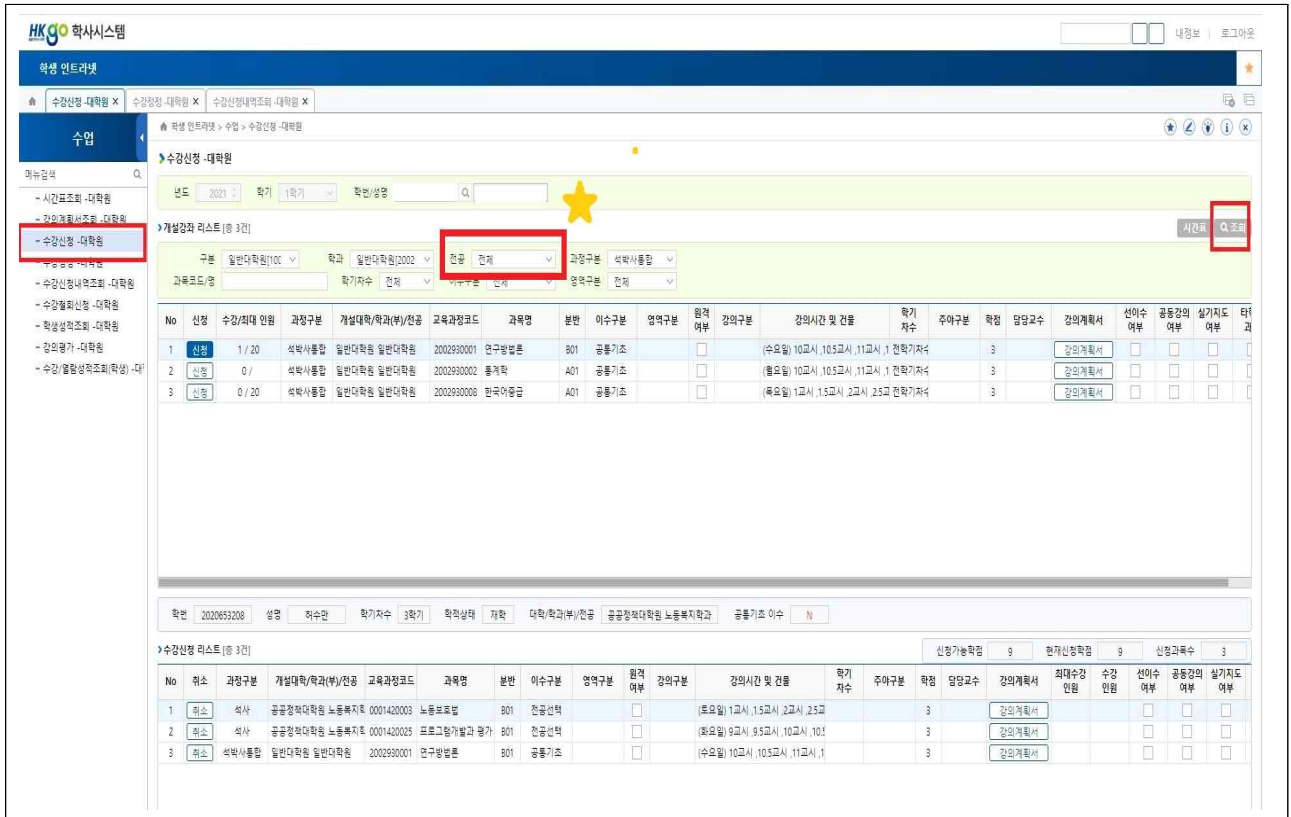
HKgo 학사시스템

내정보 | 로그아웃

학생 인트라넷

수강신청 -대학원 X | 수강정정 -대학원 X | 수강신청내역조회 -대학원 X

수업

메뉴검색

- 시간표조회 -대학원
- 강의계획서조회 -대학원
- 수강신청 -대학원
- 수강정정 -대학원
- 수강신청내역조회 -대학원
- 수강철회신청 -대학원
- 학생성적조회 -대학원
- 강의평가 -대학원
- 수강/열람성적조회(학생) -대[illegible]

학생 인트라넷 > 수업 > 수강신청 -대학원

수강신청 -대학원

년도 2021 학기 1학기 학번/성명

개설강좌 리스트 [총 3건]

시간표 조회

구분 일반대학원[100 학과 일반대학원[2002 전공 전체 과정구분 석박사통합
과목코드/명 학기차수 전체 이수구분 전체 영역구분 전체

| No | 신청 | 수강/최대 인원 | 과정구분 | 개설대학/학과(부)/전공 | 교육과정코드 | 과목명 | 분반 | 이수구분 | 영역구분 | 원격여부 | 강의구분 | 강의시간 및 건물 | 학기차수 | 주야구분 | 학점 | 담당교수 | 강의계획서 | 선이수여부 | 공동강의여부 | 실기지도여부 | 타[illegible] |
|---|---|---|---|---|---|---|---|---|---|---|---|---|---|---|---|---|---|---|---|---|---|
| 1 | 신청 | 1 / 20 | 석박사통합 | 일반대학원 일반대학원 | 2002930001 | 연구방법론 | B01 | 공통기초 | | | | (수요일) 10교시 ,10.5교시 ,11교시 ,1 전학기차수 | | | 3 | | 강의계획서 | | | | |
| 2 | 신청 | 0 / | 석박사통합 | 일반대학원 일반대학원 | 2002930002 | 통계학 | A01 | 공통기초 | | | | (월요일) 10교시 ,10.5교시 ,11교시 ,1 전학기차수 | | | 3 | | 강의계획서 | | | | |
| 3 | 신청 | 0 / 20 | 석박사통합 | 일반대학원 일반대학원 | 2002930008 | 한국어중급 | A01 | 공통기초 | | | | (목요일) 1교시 ,1.5교시 ,2교시 ,2.5교 전학기차수 | | | 3 | | 강의계획서 | | | | |

학번 2020653208 성명 허수만 학기차수 3학기 학적상태 재학 대학/학과(부)/전공 공공정책대학원 노동복지학과 공통기초 이수 N

수강신청 리스트 [총 3건]

신청가능학점 9 현재신청학점 9 신청과목수 3

| No | 취소 | 과정구분 | 개설대학/학과(부)/전공 | 교육과정코드 | 과목명 | 분반 | 이수구분 | 영역구분 | 원격여부 | 강의구분 | 강의시간 및 건물 | 학기차수 | 주야구분 | 학점 | 담당교수 | 강의계획서 | 최대수강인원 | 수강인원 | 선이수여부 | 공동강의여부 | 실기지도여부 |
|---|---|---|---|---|---|---|---|---|---|---|---|---|---|---|---|---|---|---|---|---|---|
| 1 | 취소 | 석사 | 공공정책대학원 노동복지학 | 0001420003 | 노동보호법 | B01 | 전공선택 | | | | (토요일) 1교시 ,1.5교시 ,2교시 ,2.5교 | | | 3 | | 강의계획서 | | | | | |
| 2 | 취소 | 석사 | 공공정책대학원 노동복지학 | 0001420025 | 프로그램개발과 평가 | B01 | 전공선택 | | | | (화요일) 9교시 ,9.5교시 ,10교시 ,10.5 | | | 3 | | 강의계획서 | | | | | |
| 3 | 취소 | 석박사통합 | 일반대학원 일반대학원 | 2002930001 | 연구방법론 | B01 | 공통기초 | | | | (수요일) 10교시 ,10.5교시 ,11교시 ,1 | | | 3 | | 강의계획서 | | | | | |